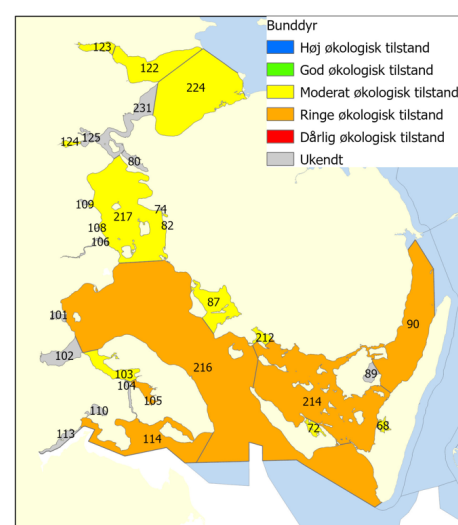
Bunddyr
Høj økologisk tilstand
God økologisk tilstand
Moderat økologisk tilstand
Ringe økologisk tilstand
Dårlig økologisk tilstand
Ukendt

123
122
224
231
124
125
80
109
217
74
82
108
106
87
101
212
90
102
103
216
89
104
105
214
110
72
68
113
114